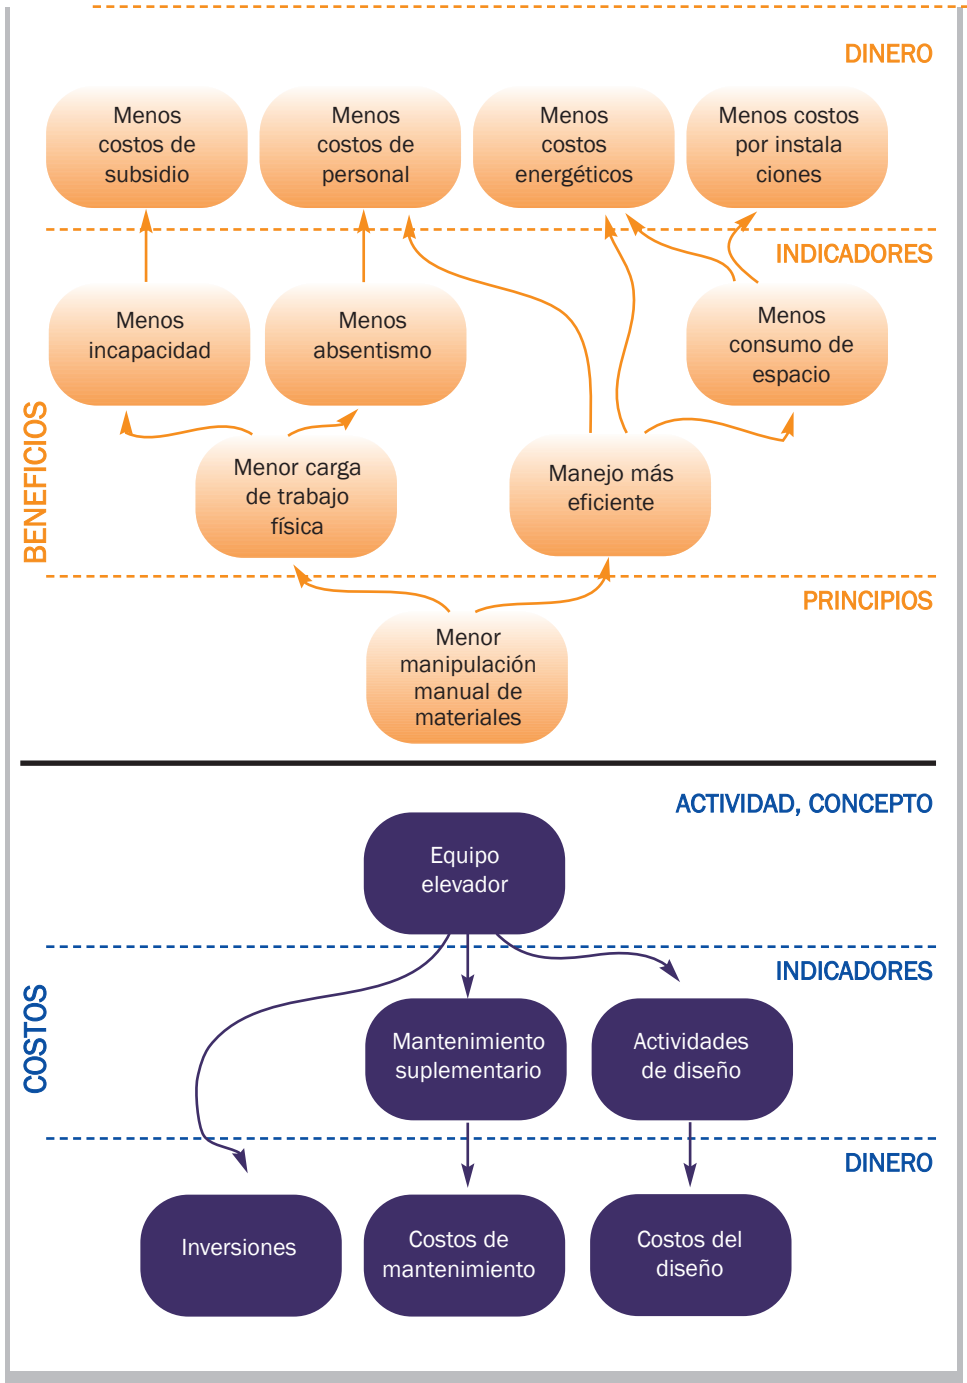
DINERO

Menos costos de subsidio

Menos costos de personal

Menos costos energéticos

Menos costos por instala ciones

INDICADORES

Menos incapacidad

Menos absentismo

Menos consumo de espacio

BENEFICIOS

Menor carga de trabajo física

Manejo más eficiente

PRINCIPIOS

Menor manipulación manual de materiales

ACTIVIDAD, CONCEPTO

Equipo elevador

INDICADORES

COSTOS

Mantenimiento suplementario

Actividades de diseño

DINERO

Inversiones

Costos de mantenimiento

Costos del diseño